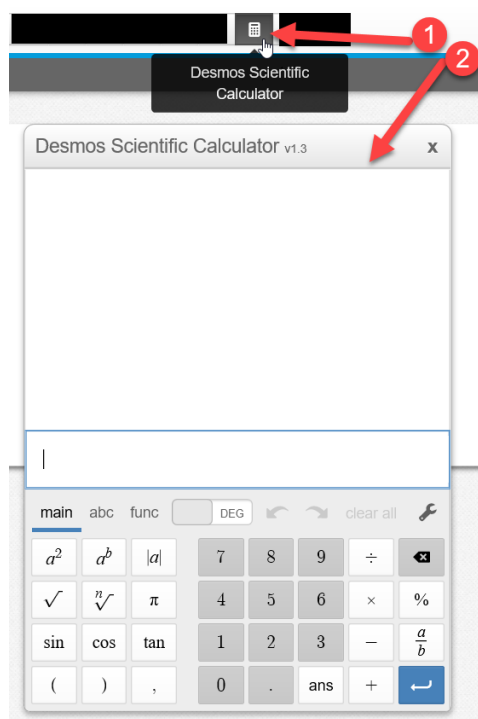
1

2

Desmos Scientific Calculator

Desmos Scientific Calculator v1.3 x

main abc func DEG clear all

| $a^2$ | $a^b$ | $\|a\|$ | 7 | 8 | 9 | ÷ | |
|---|---|---|---|---|---|---|---|
| $\sqrt{}$ | $\sqrt[n]{}$ | π | 4 | 5 | 6 | × | % |
| sin | cos | tan | 1 | 2 | 3 | − | $\frac{a}{b}$ |
| ( | ) | , | 0 | . | ans | + | |